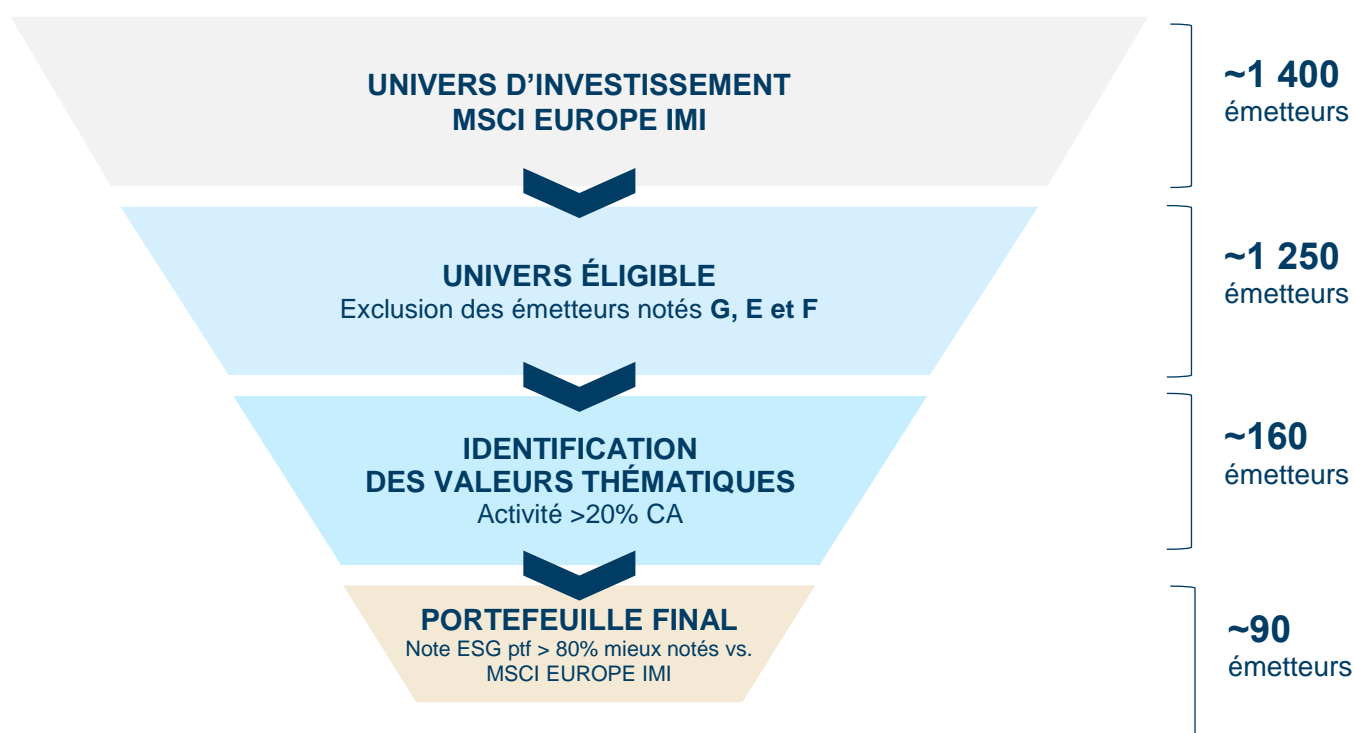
UNIVERS D’INVESTISSEMENT
MSCI EUROPE IMI

~1 400
émetteurs

UNIVERS ÉLIGIBLE
Exclusion des émetteurs notés G, E et F

~1 250
émetteurs

IDENTIFICATION
DES VALEURS THÉMATIQUES
Activité >20% CA

~160
émetteurs

PORTEFEUILLE FINAL
Note ESG ptf > 80% mieux notés vs. MSCI EUROPE IMI

~90
émetteurs